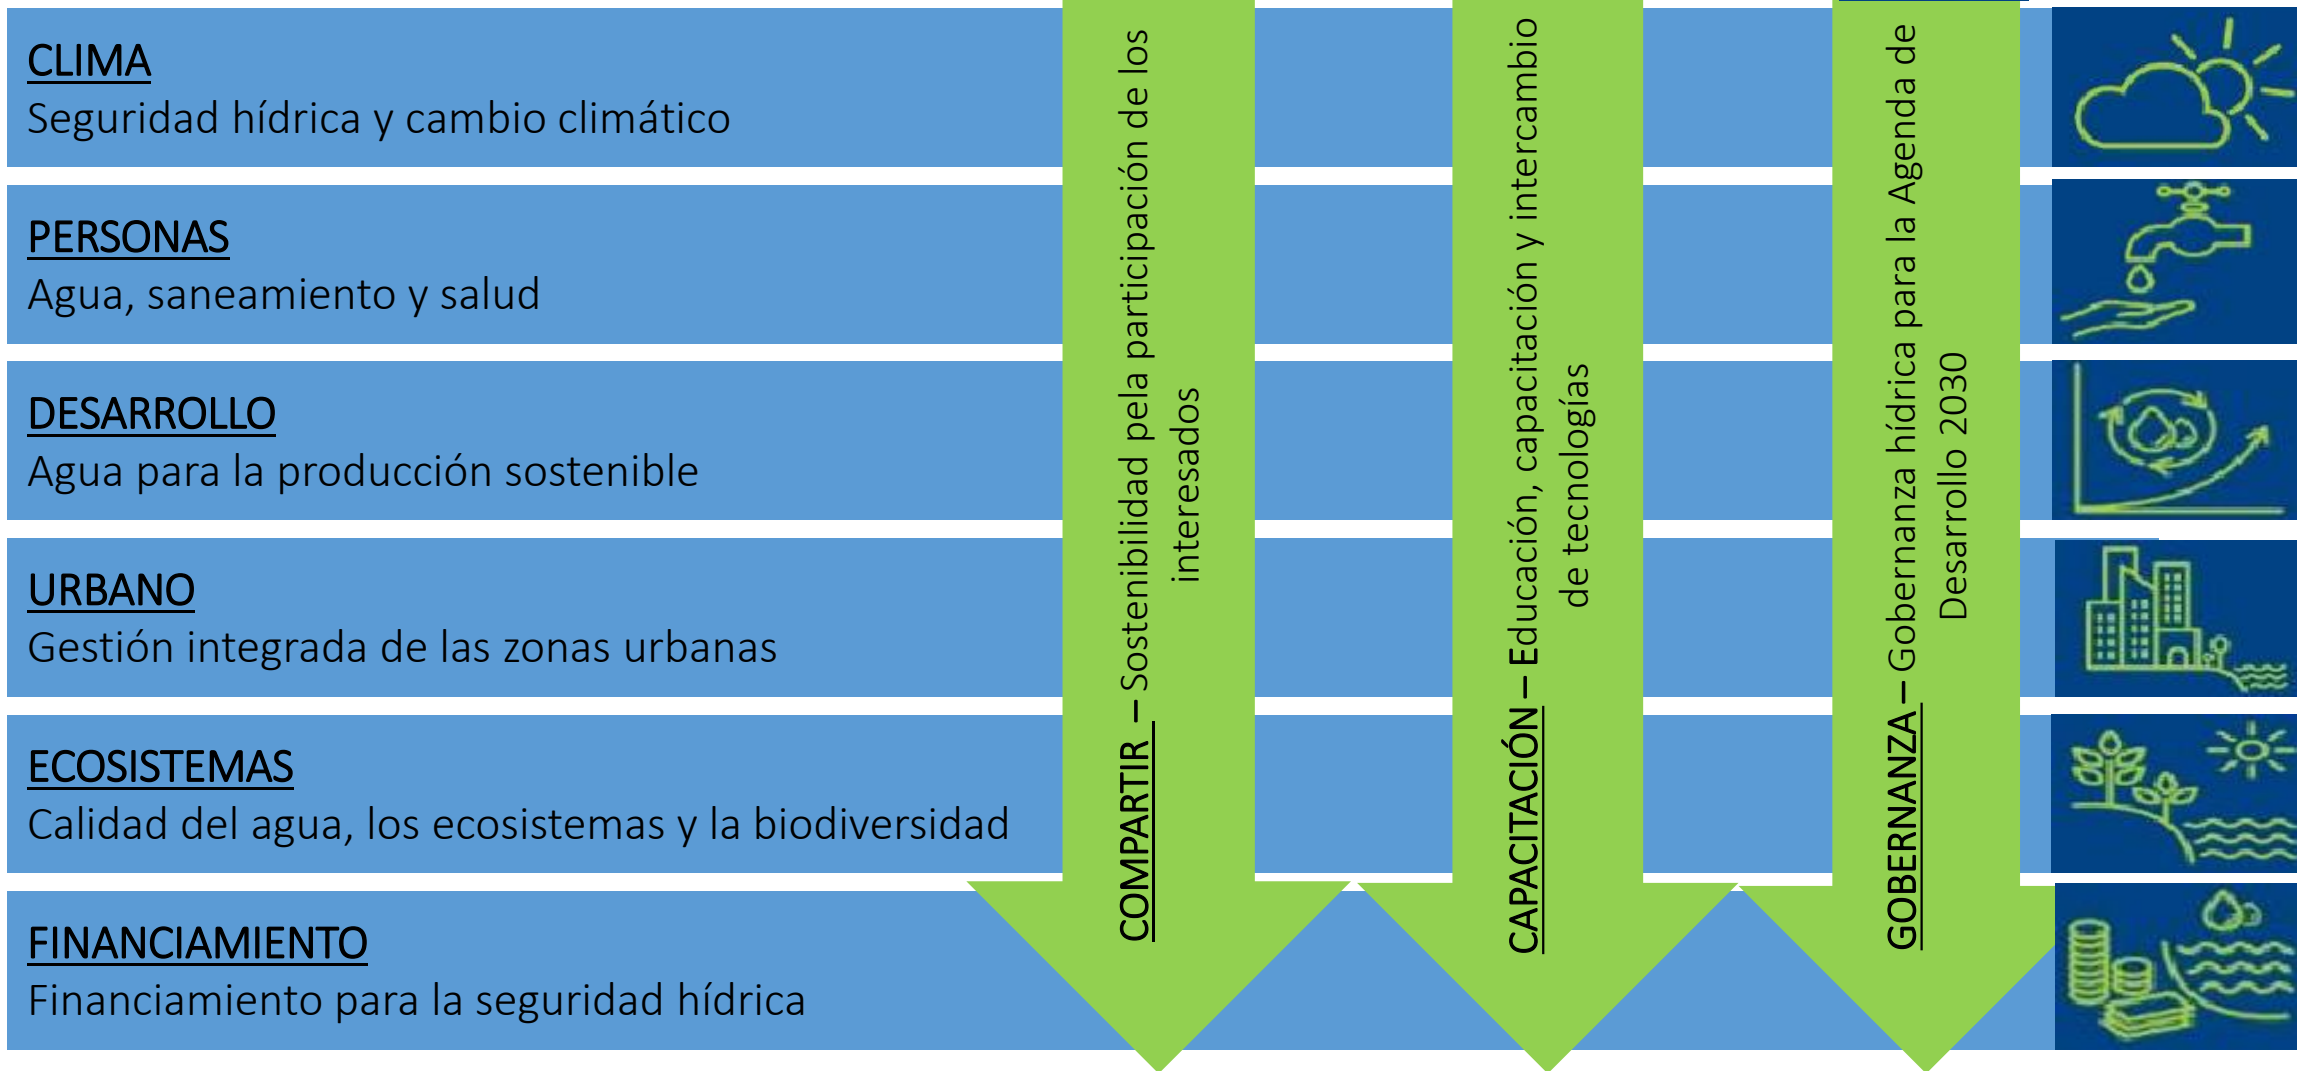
CLIMA
Seguridad hídrica y cambio climático

PERSONAS
Agua, saneamiento y salud

DESARROLLO
Agua para la producción sostenible

URBANO
Gestión integrada de las zonas urbanas

ECOSISTEMAS
Calidad del agua, los ecosistemas y la biodiversidad

FINANCIAMIENTO
Financiamiento para la seguridad hídrica

COMPARTIR – Sostenibilidad pela participación de los interesados

CAPACITACIÓN – Educación, capacitación y intercambio de tecnologías

GOBERNANZA – Gobernanza hídrica para la Agenda de Desarrollo 2030